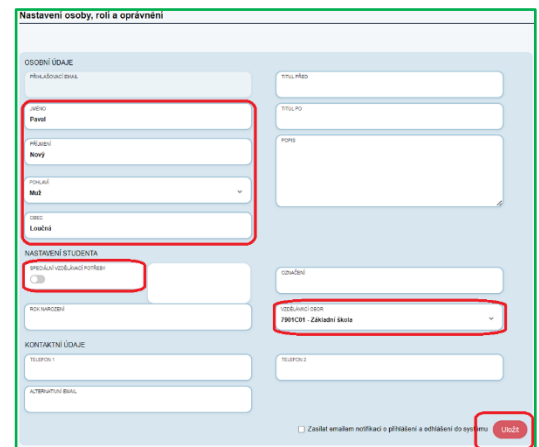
Nastavení osoby, rolí a oprávnění

OSOBNÍ ÚDAJE

PŘIHLAŠOVACÍ EMAIL

TITUL PŘED

JMÉNO
Pavel

TITUL PO

PŘÍJMENÍ
Nový

POPIS

POHLAVÍ
Muž

OBEC
Loučná

NASTAVENÍ STUDENTA

SPECIÁLNÍ VZDĚLÁVACÍ POTŘEBY

OZNAČENÍ

ROK NAROZENÍ

VZDĚLÁVACÍ OBOR
7901C01 - Základní škola

KONTAKTNÍ ÚDAJE

TELEFON 1

TELEFON 2

ALTERNATIVNÍ EMAIL

Zasílat emailem notifikaci o přihlášení a odhlášení do systému

Uložit